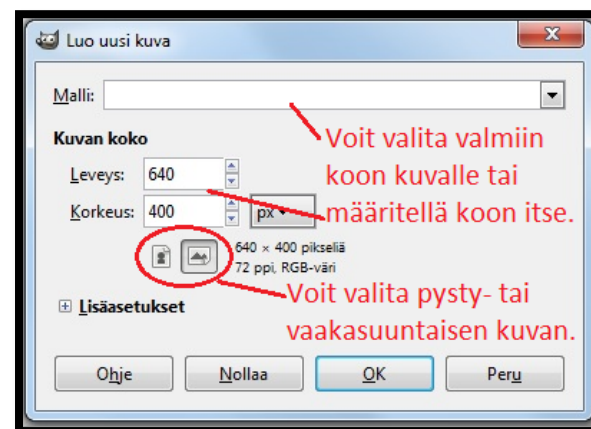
Luo uusi kuva

Malli:

Kuvan koko

Leveys: 640

Korkeus: 400

px

640 × 400 pikseliä
72 ppi, RGB-väri

Lisäasetukset

Voit valita valmiin koon kuvalle tai määritellä koon itse.

Voit valita pysty- tai vaakasuuntaisen kuvan.

Ohje

Nollaa

OK

Peru